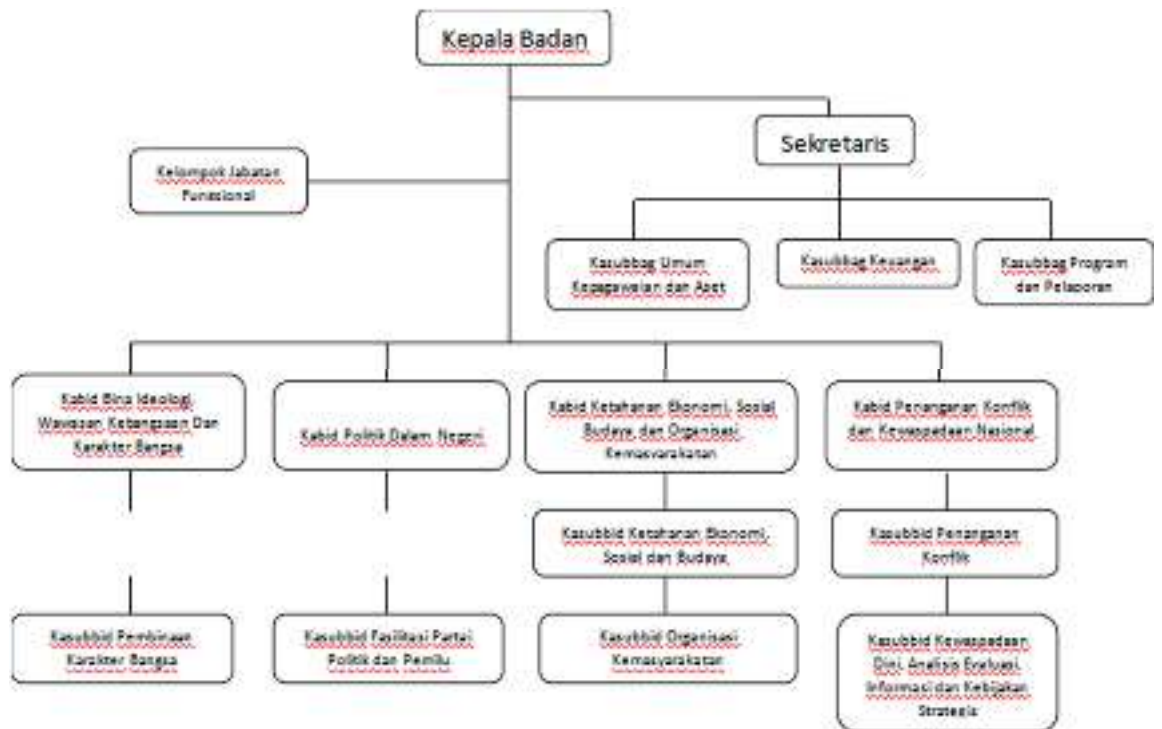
Kepala Badan

Kelompok Jabatan Fungsional

Sekretaris

Kasubbag Umum Kepegawaian dan Aset

Kasubbag Keuangan

Kasubbag Program dan Pelaporan

Kabid Bina Ideologi, Wawasan Kebangsaan Dan Karakter Bangsa

Kabid Politik Dalam Negeri

Kabid Ketahanan Ekonomi, Sosial Budaya, dan Organisasi Kemasyarakatan

Kabid Penanganan Konflik dan Kewaspadaan Nasional

Kasubbid Ketahanan Ekonomi, Sosial dan Budaya

Kasubbid Penanganan Konflik

Kasubbid Pembinaan Karakter Bangsa

Kasubbid Fasilitasi Partai Politik dan Pemilu

Kasubbid Organisasi Kemasyarakatan

Kasubbid Kewaspadaan Dini, Analisis Evaluasi, Informasi dan Kebijakan Strategis